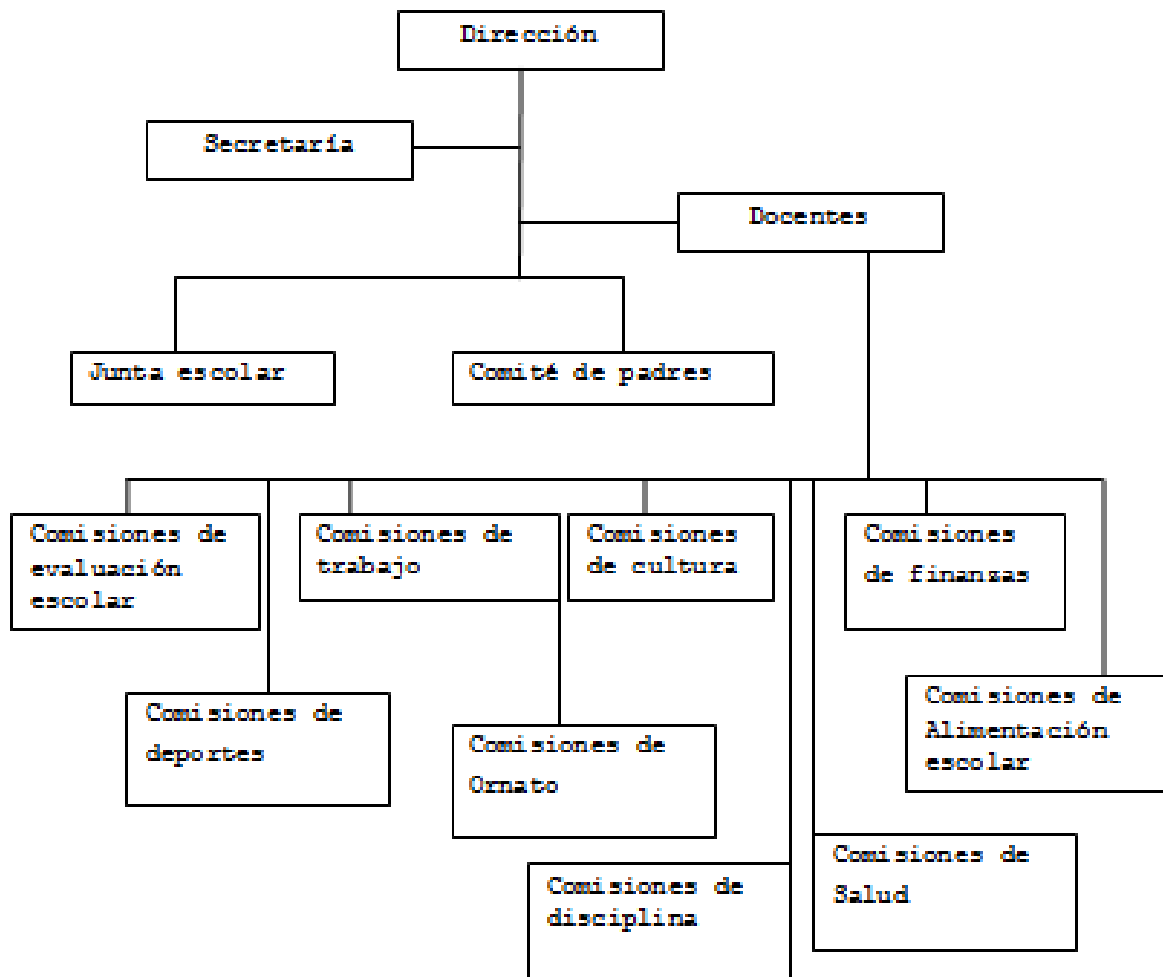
Dirección

Secretaría

Docentes

Junta escolar

Comité de padres

Comisiones de evaluación escolar

Comisiones de trabajo

Comisiones de cultura

Comisiones de finanzas

Comisiones de deportes

Comisiones de Ornato

Comisiones de Alimentación escolar

Comisiones de Salud

Comisiones de disciplina